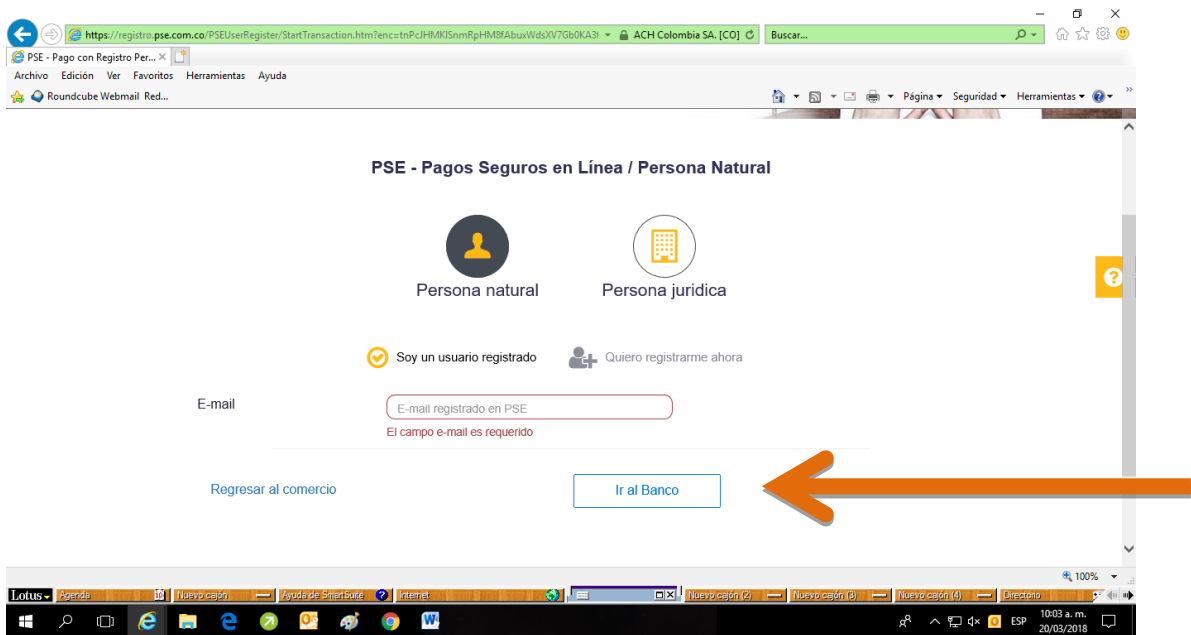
https://registro.pse.com.co/PSEUserRegister/StartTransaction.htm?enc=tnPcJHMKISnmRpHM8fAbuxWdsXV7Gb0KA3( ACH Colombia SA. [CO] Buscar...
PSE - Pago con Registro Per... ×
Archivo Edición Ver Favoritos Herramientas Ayuda
Roundcube Webmail Red...
Página ▾ Seguridad ▾ Herramientas ▾

PSE - Pagos Seguros en Línea / Persona Natural

Persona natural

Persona juridica

Soy un usuario registrado

Quiero registrarme ahora

E-mail

E-mail registrado en PSE

El campo e-mail es requerido

Regresar al comercio

Ir al Banco

100%

Lotus Agenda Nuevo cajón Ayuda de SmartSuite Internet Nuevo cajón (2) Nuevo cajón (3) Nuevo cajón (4) Directorio

ESP 10:03 a. m. 20/03/2018